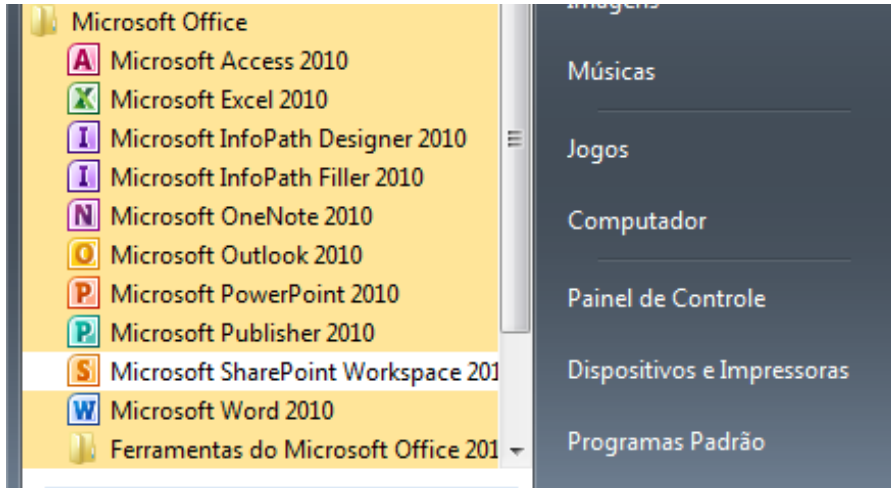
Microsoft Office
Microsoft Access 2010
Microsoft Excel 2010
Microsoft InfoPath Designer 2010
Microsoft InfoPath Filler 2010
Microsoft OneNote 2010
Microsoft Outlook 2010
Microsoft PowerPoint 2010
Microsoft Publisher 2010
Microsoft SharePoint Workspace 201
Microsoft Word 2010
Ferramentas do Microsoft Office 201

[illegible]
Músicas
Jogos
Computador
Painel de Controle
Dispositivos e Impressoras
Programas Padrão